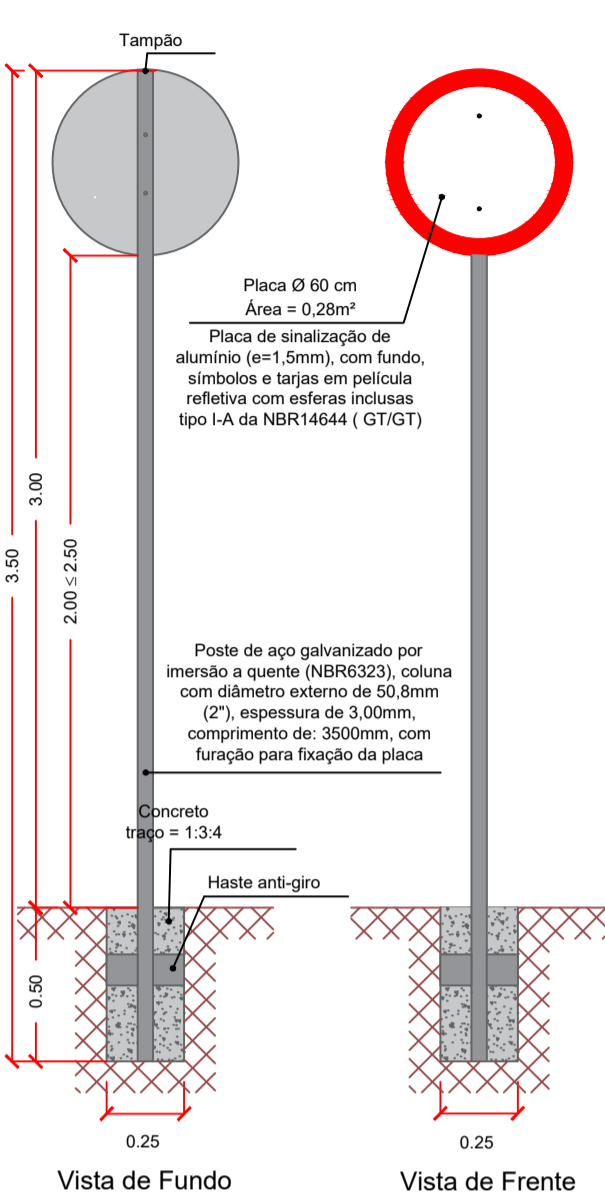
Tampão

Placa Ø 60 cm
Área = 0,28m²

Placa de sinalização de alumínio (e=1,5mm), com fundo, símbolos e tarjas em película refletiva com esferas inclusas tipo I-A da NBR14644 ( GT/GT)

3.50

3.00

2.00 ≤ 2.50

Poste de aço galvanizado por imersão a quente (NBR6323), coluna com diâmetro externo de 50,8mm (2"), espessura de 3,00mm, comprimento de: 3500mm, com furação para fixação da placa

Concreto
traço = 1:3:4

Haste anti-giro

0.50

0.25

0.25

Vista de Fundo

Vista de Frente